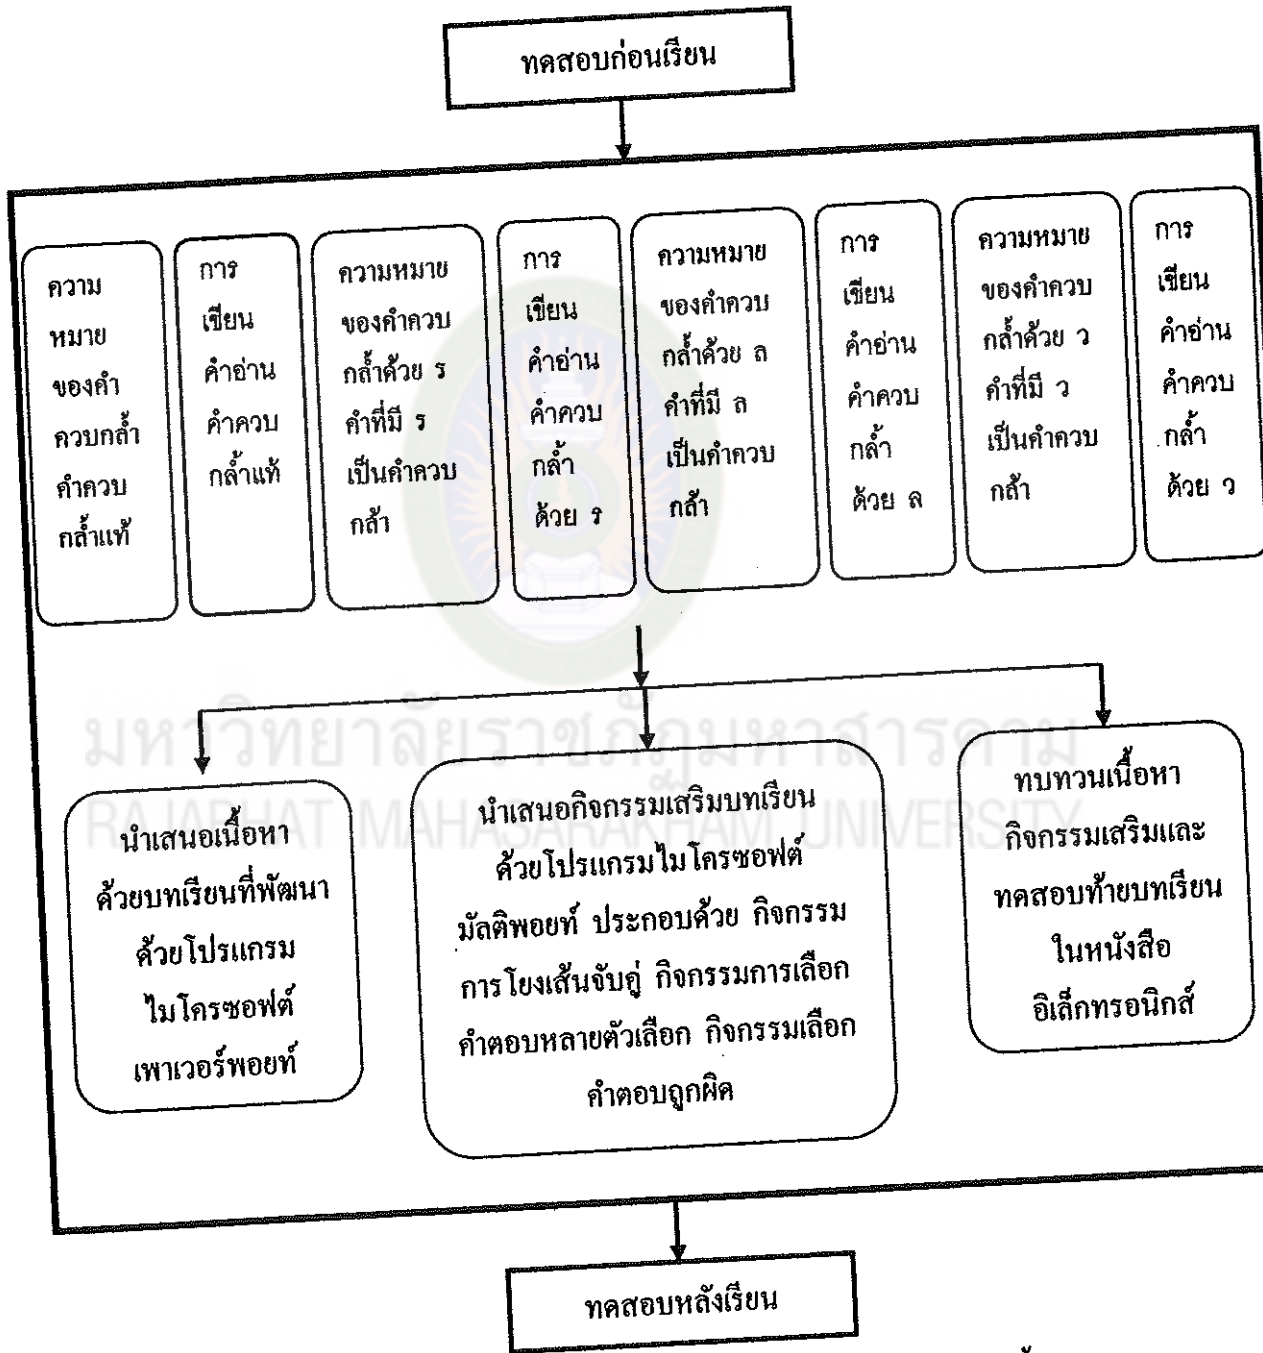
ทดสอบก่อนเรียน

ความหมายของคำควบกล้ำคำควบกล้ำแท้

การเขียนคำอ่านคำควบกล้ำแท้

ความหมายของคำควบกล้ำด้วย ร คำที่มี ร เป็นคำควบกล้ำ

การเขียนคำอ่านคำควบกล้ำด้วย ร

ความหมายของคำควบกล้ำด้วย ล คำที่มี ล เป็นคำควบกล้ำ

การเขียนคำอ่านคำควบกล้ำด้วย ล

ความหมายของคำควบกล้ำด้วย ว คำที่มี ว เป็นคำควบกล้ำ

การเขียนคำอ่านคำควบกล้ำด้วย ว

มหาวิทยาลัยราชภัฏมหาสารคาม
RAJABHAT MAHASARAKHAM UNIVERSITY

นำเสนอเนื้อหาด้วยบทเรียนที่พัฒนาด้วยโปรแกรมไมโครซอฟต์เพาเวอร์พอยท์

นำเสนอกิจกรรมเสริมบทเรียนด้วยโปรแกรมไมโครซอฟต์มัลติพอยท์ ประกอบด้วย กิจกรรมการโยงเส้นจับคู่ กิจกรรมการเลือกคำตอบหลายตัวเลือก กิจกรรมเลือกคำตอบถูกผิด

ทบทวนเนื้อหากิจกรรมเสริมและทดสอบท้ายบทเรียนในหนังสืออิเล็กทรอนิกส์

ทดสอบหลังเรียน